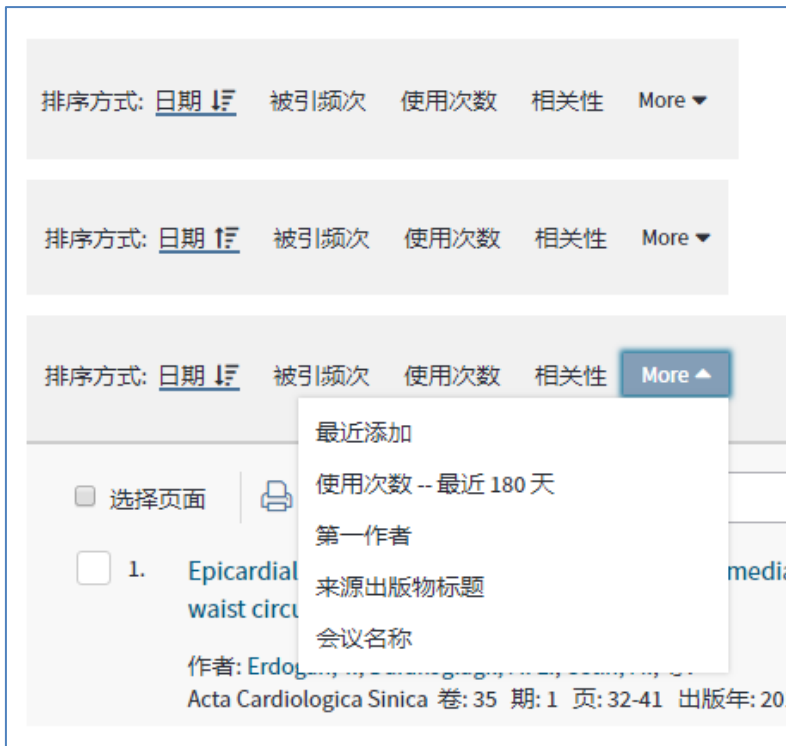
排序方式: 日期 被引频次 使用次数 相关性 More

排序方式: 日期 被引频次 使用次数 相关性 More

排序方式: 日期 被引频次 使用次数 相关性 More

最近添加
使用次数 -- 最近 180 天
第一作者
来源出版物标题
会议名称

选择页面

1. Epicardial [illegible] media waist circu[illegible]

作者: Erdogan, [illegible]
Acta Cardiologica Sinica 卷: 35 期: 1 页: 32-41 出版年: 20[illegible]